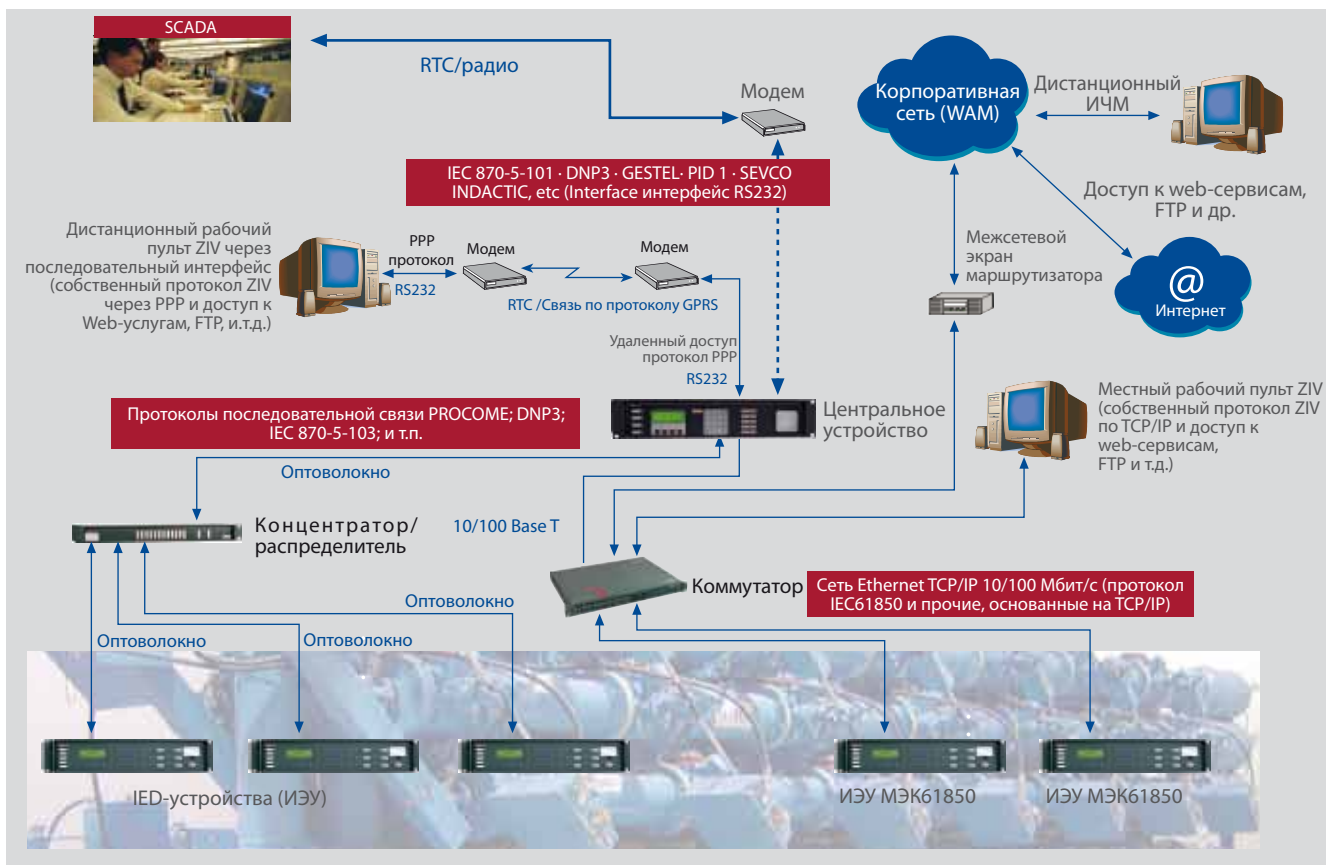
SCADA

RTC/радио

Модем

Корпоративная сеть (WAM)

Дистанционный ИЧМ

IEC 870-5-101 · DNP3 · GESTEL· PID 1 · SEVCO INDACTIC, etc (Interface интерфейс RS232)

Доступ к web-сервисам, FTP и др.

Дистанционный рабочий пульт ZIV через последовательный интерфейс (собственный протокол ZIV через PPP и доступ к Web-услугам, FTP, и.т.д.)

PPP протокол

RS232

Модем

Модем

RTC /Связь по протоколу GPRS

Межсетевой экран маршрутизатора

@
Интернет

Удаленный доступ протокол PPP

RS232

Протоколы последовательной связи PROCOME; DNP3; IEC 870-5-103; и т.п.

Центральное устройство

Местный рабочий пульт ZIV (собственный протокол ZIV по TCP/IP и доступ к web-сервисам, FTP и т.д.)

Оптоволокно

Концентратор/ распределитель

10/100 Base T

Коммутатор

Сеть Ethernet TCP/IP 10/100 Мбит/с (протокол IEC61850 и прочие, основанные на TCP/IP)

Оптоволокно

Оптоволокно

Оптоволокно

IED-устройства (ИЭУ)

ИЭУ МЭК61850

ИЭУ МЭК61850